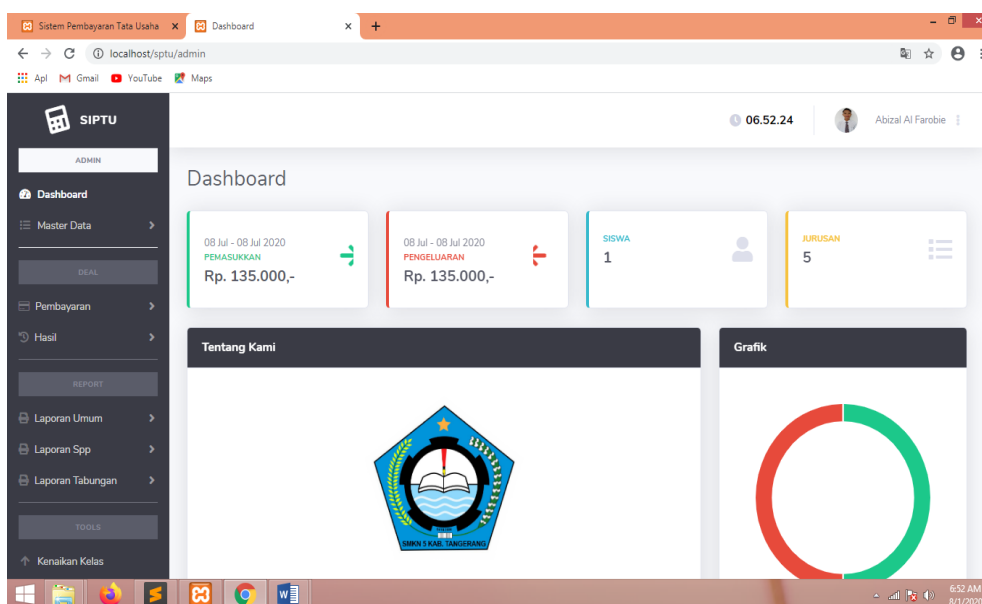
Sistem Pembayaran Tata Usaha ×
Dashboard ×
+

localhost/sptu/admin

Apl Gmail YouTube Maps

SIPTU

06.52.24

Abizal Al Farobie

ADMIN

Dashboard

Master Data

DEAL

Pembayaran

Hasil

REPORT

Laporan Umum

Laporan Spp

Laporan Tabungan

TOOLS

Kenaikan Kelas

Dashboard

08 Jul - 08 Jul 2020
PEMASUKKAN
Rp. 135.000,-

08 Jul - 08 Jul 2020
PENGELUARAN
Rp. 135.000,-

SISWA
1

JURUSAN
5

Tentang Kami

SMKN 5 KAB. TANGERANG

Grafik

6:52 AM
8/1/2020